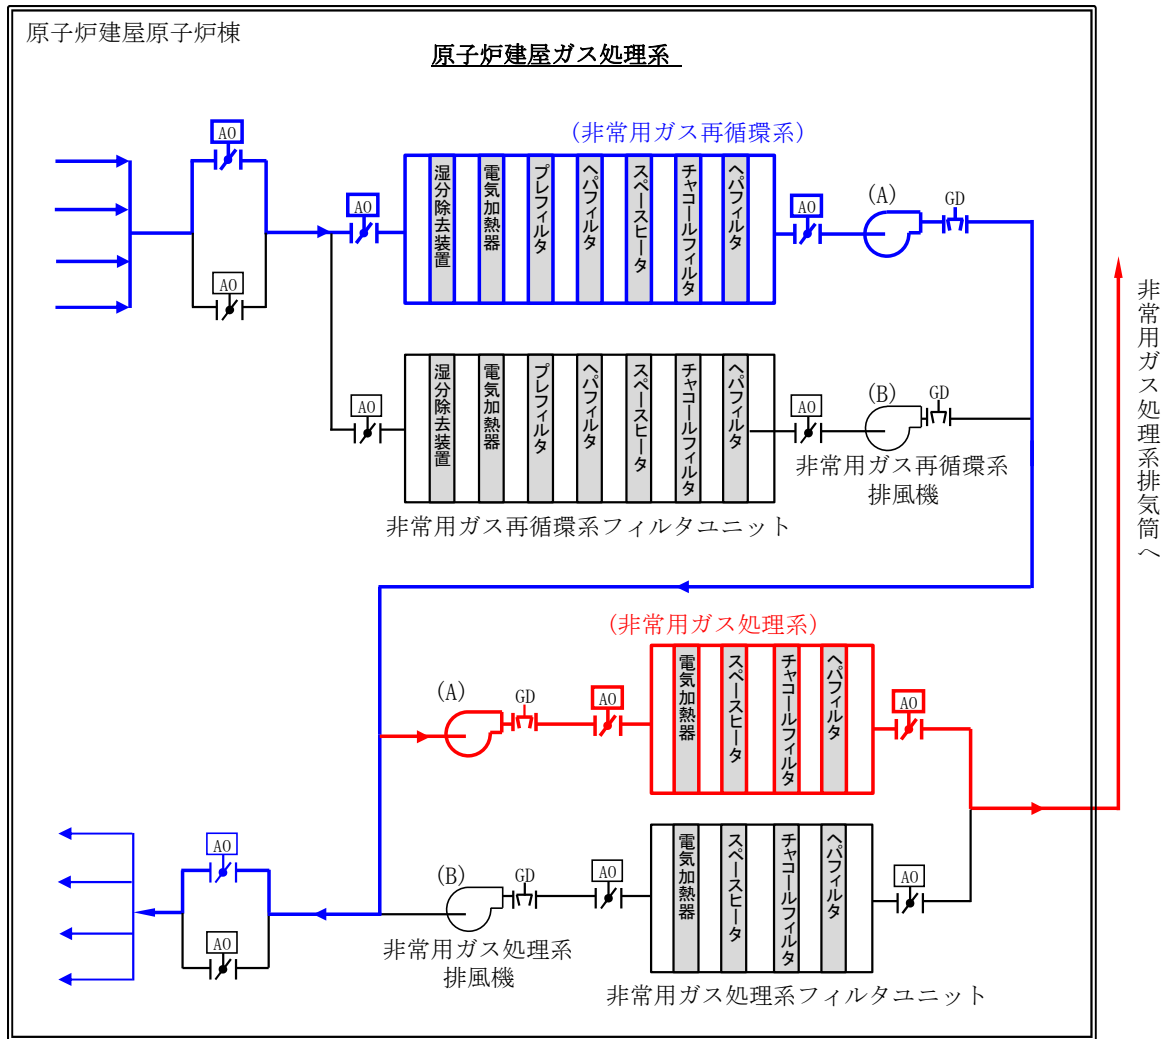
原子炉建屋原子炉棟

原子炉建屋ガス処理系

AO

AO

(非常用ガス再循環系)

AO

湿分除去装置

電気加熱器

プレフィルタ

ヘパフィルタ

スペースヒータ

チャコールフィルタ

ヘパフィルタ

AO

(A)

GD

AO

湿分除去装置

電気加熱器

プレフィルタ

ヘパフィルタ

スペースヒータ

チャコールフィルタ

ヘパフィルタ

AO

(B)

GD

非常用ガス再循環系
排風機

非常用ガス再循環系フィルタユニット

非常用ガス処理系排気筒へ

(非常用ガス処理系)

(A)

GD

AO

電気加熱器

スペースヒータ

チャコールフィルタ

ヘパフィルタ

AO

AO

AO

(B)

GD

AO

電気加熱器

スペースヒータ

チャコールフィルタ

ヘパフィルタ

AO

非常用ガス処理系
排風機

非常用ガス処理系フィルタユニット